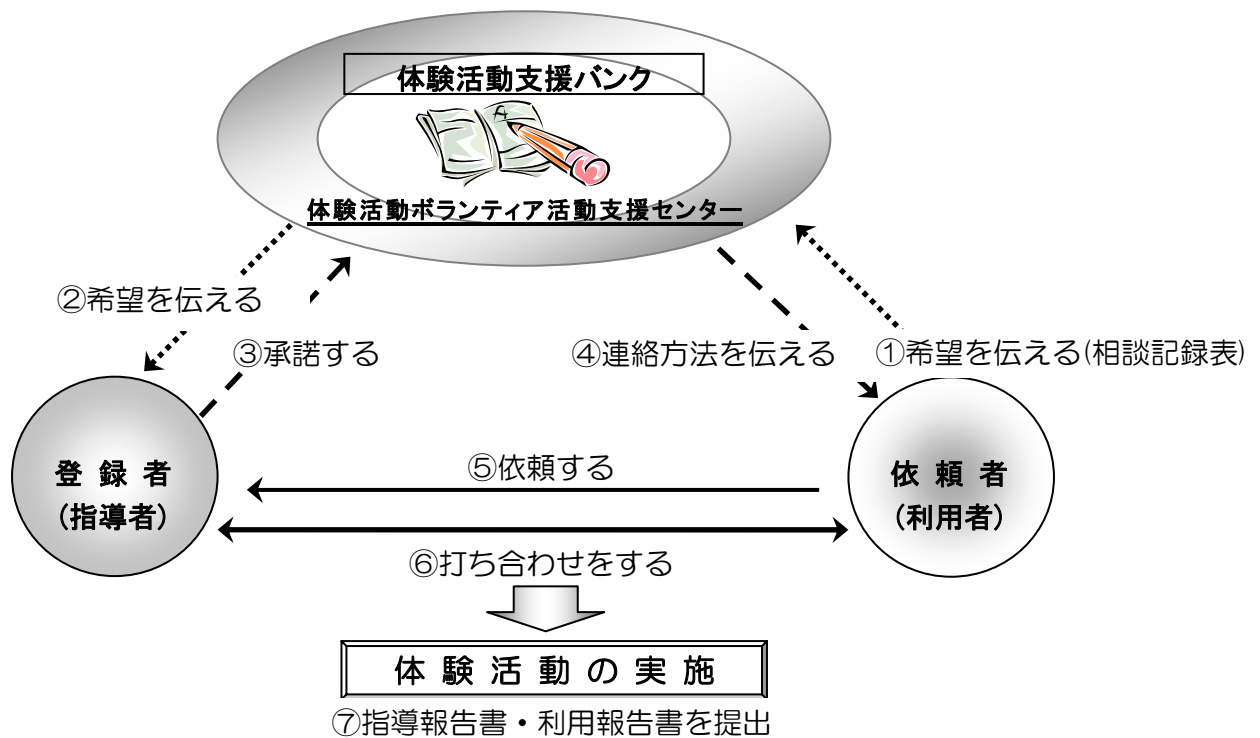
体験活動支援バンク

体験活動ボランティア活動支援センター

②希望を伝える

③承諾する

④連絡方法を伝える

①希望を伝える(相談記録表)

登録者
(指導者)

⑤依頼する

依頼者
(利用者)

⑥打ち合わせをする

体験活動の実施

⑦指導報告書・利用報告書を提出